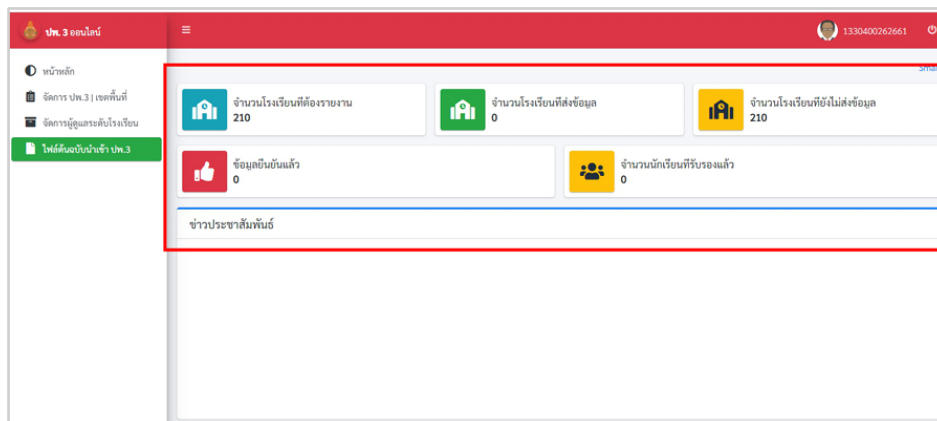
ปพ. 3 ออนไลน์

หน้าหลัก
จัดการ ปพ.3 | เขตพื้นที่
จัดการผู้ดูแลระดับโรงเรียน
ไฟล์ต้นฉบับนำเข้า ปพ.3

1330400262661

Sma

จำนวนโรงเรียนที่ต้องรายงาน
210

จำนวนโรงเรียนที่ส่งข้อมูล
0

จำนวนโรงเรียนที่ยังไม่ส่งข้อมูล
210

ข้อมูลยืนยันแล้ว
0

จำนวนนักเรียนที่รับรองแล้ว
0

ข่าวประชาสัมพันธ์